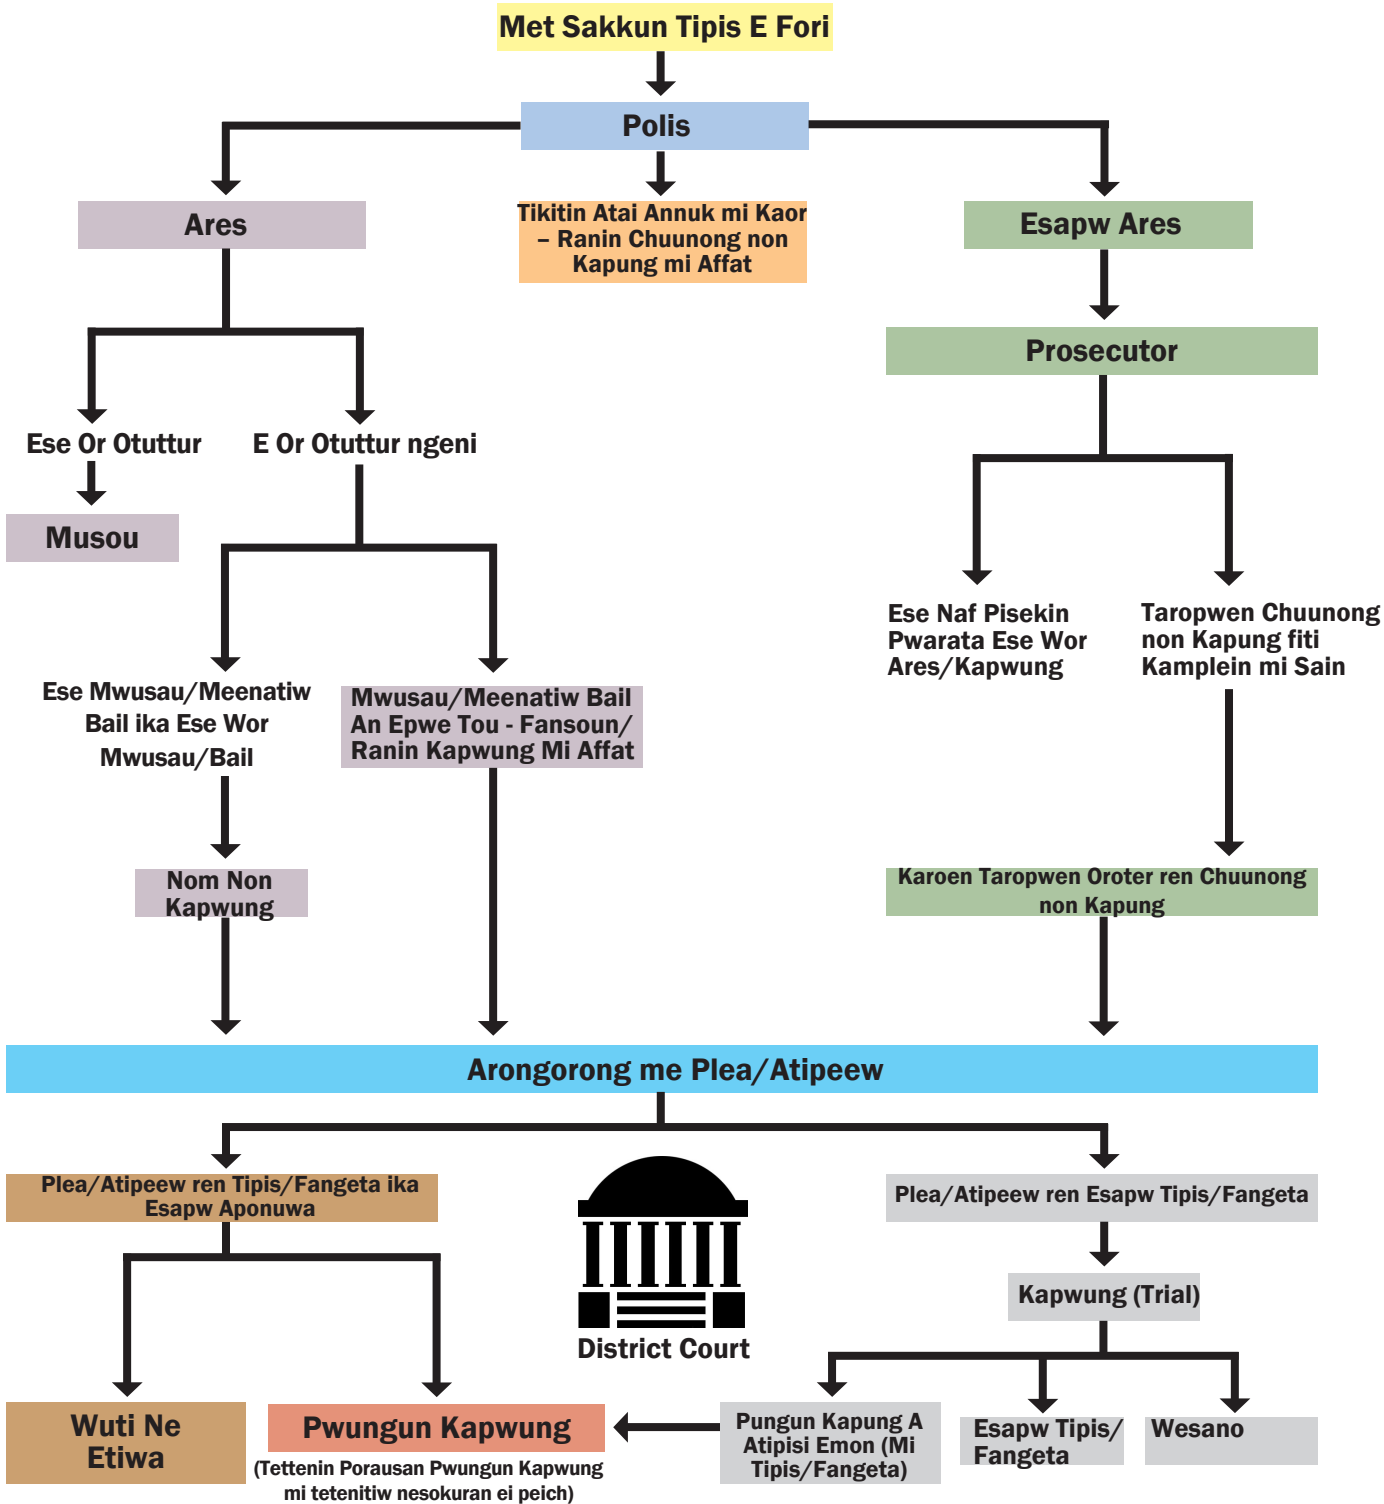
Met Sakkun Tipis E Fori

Polis

Ares

Tikitin Atai Annuk mi Kaor – Ranin Chuunong non Kapung mi Affat

Esapw Ares

Prosecutor

Ese Or Otuttur

E Or Otuttur ngeni

Musou

Ese Naf Pisekin Pwarata Ese Wor Ares/Kapwung

Taropwen Chuunong non Kapung fiti Kamplein mi Sain

Ese Mwusau/Meenatiw Bail ika Ese Wor Mwusau/Bail

Mwusau/Meenatiw Bail An Epwe Tou - Fansoun/ Ranin Kapwung Mi Affat

Nom Non Kapwung

Karoen Taropwen Oroter ren Chuunong non Kapung

Arongorong me Plea/Atipeew

Plea/Atipeew ren Tipis/Fangeta ika Esapw Aponuwa

Plea/Atipeew ren Esapw Tipis/Fangeta

District Court

Kapwung (Trial)

Wuti Ne Etiwa

Pwungun Kapwung

(Tettenin Porausan Pwungun Kapwung mi tetenitiw nesokuran ei peich)

Pungun Kapung A Atipisi Emon (Mi Tipis/Fangeta)

Esapw Tipis/ Fangeta

Wesano